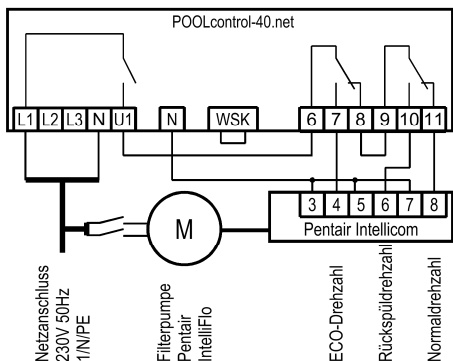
POOLcontrol-40.net

L1 L2 L3 N U1 N WSK 6 7 8 9 10 11

M

3 4 5 6 7 8
Pentair Intellicom

Netzanschluss
230V 50Hz
1/N/PE

Filterpumpe
Pentair
IntelliFlo

ECO-Drehzahl

Rückspüldrehzahl

Normaldrehzahl